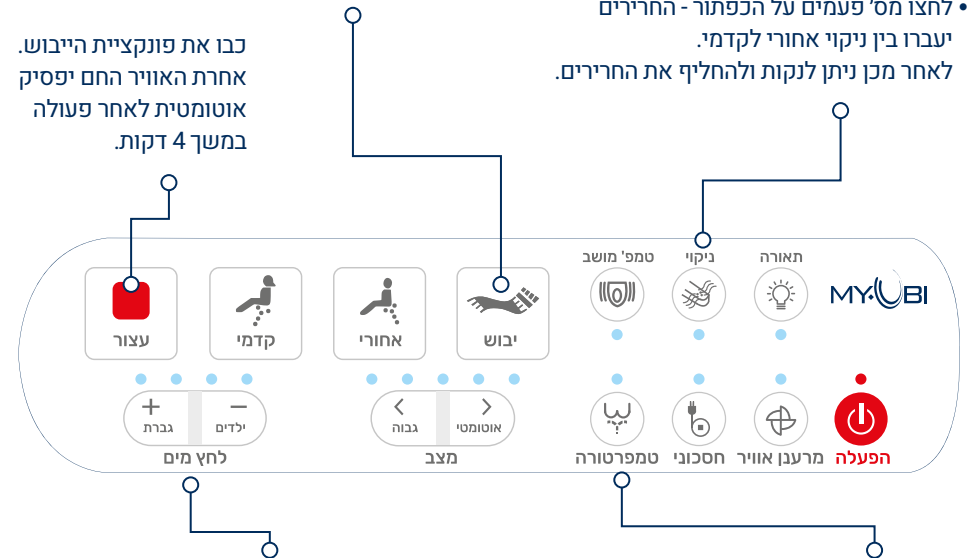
• לחצו מס' פעמים על הכפתור - החרירים יעברו בין ניקוי אחורי לקדמי. לאחר מכן ניתן לנקות ולהחליף את החרירים.

כבו את פונקציית הייבוש. אחרת האוויר החם יפסיק אוטומטית לאחר פעולה במשך 4 דקות.

MY·UBI

תאורה

ניקוי

טמפ' מושב

יבוש

אחורי

קדמי

עצור

הפעלה

מרענן אוויר

חסכוני

טמפרטורה

אוטומטי

גבוה

מצב

ילדים

גברת

לחץ מים

−

+